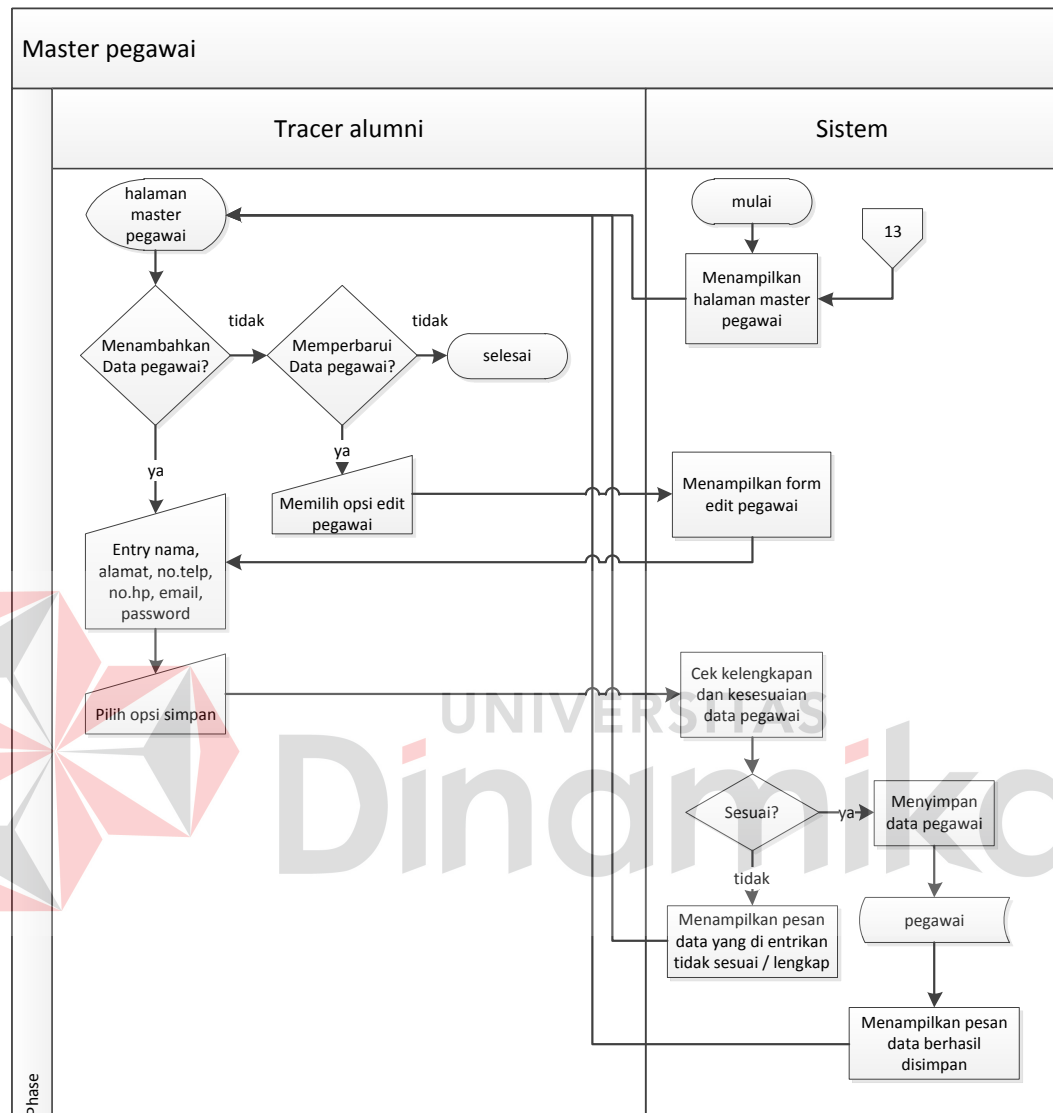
Master pegawai

Tracer alumni

Sistem

halaman master pegawai

mulai

13

Menampilkan halaman master pegawai

Menambahkan Data pegawai?

tidak

Memperbarui Data pegawai?

tidak

selesai

ya

ya

Memilih opsi edit pegawai

Menampilkan form edit pegawai

Entry nama, alamat, no.telp, no.hp, email, password

Pilih opsi simpan

Cek kelengkapan dan kesesuaian data pegawai

Sesuai?

ya

Menyimpan data pegawai

tidak

Menampilkan pesan data yang di entrikan tidak sesuai / lengkap

pegawai

Menampilkan pesan data berhasil disimpan

Phase

UNIVERSITAS Dinamika